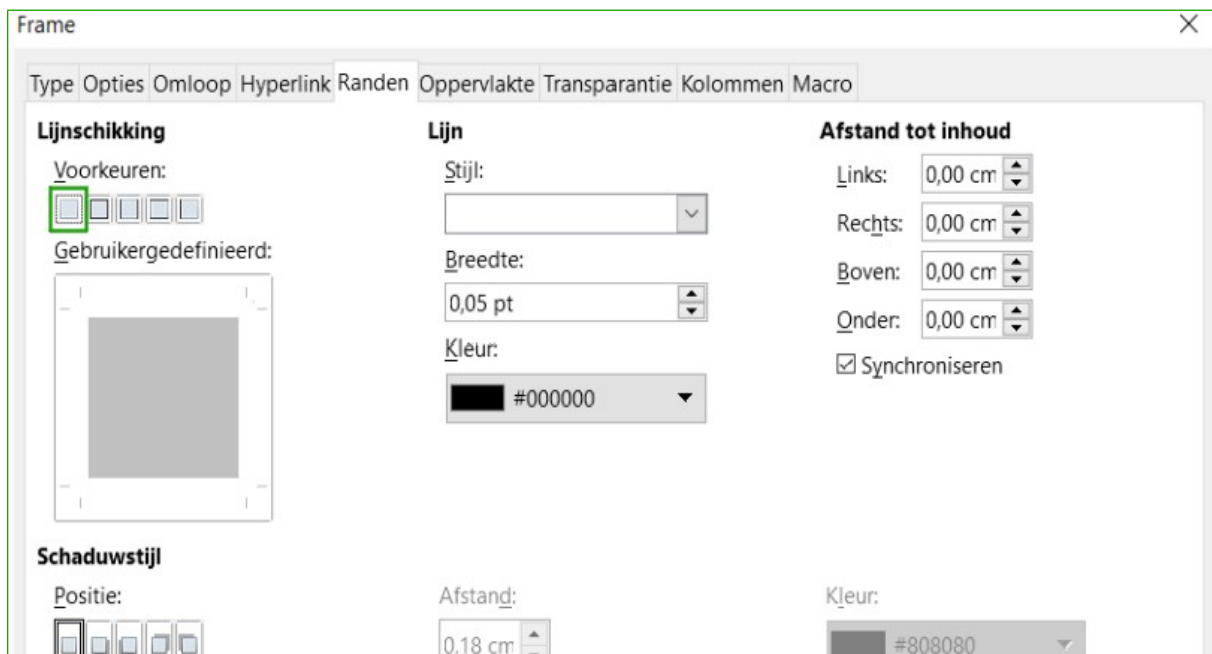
Frame

Type Opties Omloop Hyperlink Randen Oppervlakte Transparantie Kolommen Macro

Lijnschikking

Voorkeuren:

Gebruikergedefinieerd:

Lijn

Stijl:

Breedte:

0,05 pt

Kleur:

#000000

Afstand tot inhoud

Links: 0,00 cm

Rechts: 0,00 cm

Boven: 0,00 cm

Onder: 0,00 cm

☑ Synchroniseren

Schaduwstijl

Positie:

Afstand:

0,18 cm

Kleur:

#808080